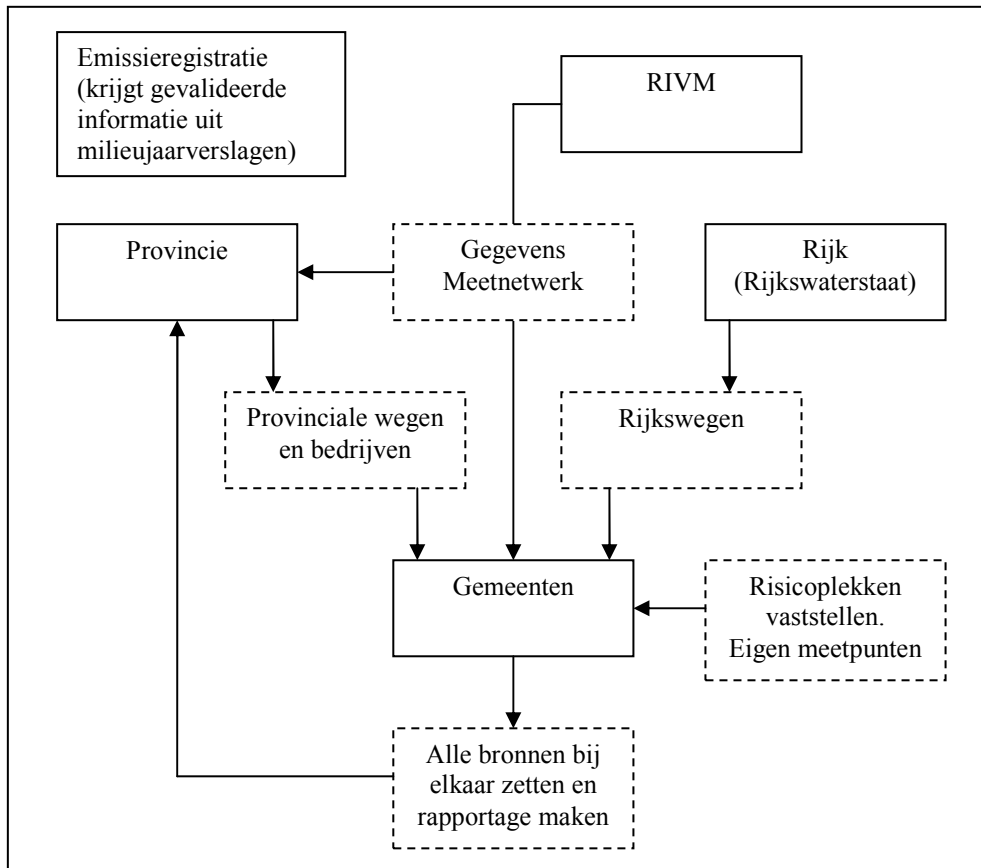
Emissieregistratie (krijgt gevalideerde informatie uit milieujaarverslagen)

RIVM

Provincie

Gegevens Meetnetwerk

Rijk (Rijkswaterstaat)

Provinciale wegen en bedrijven

Rijkswegen

Gemeenten

Risicoplekken vaststellen. Eigen meetpunten

Alle bronnen bij elkaar zetten en rapportage maken